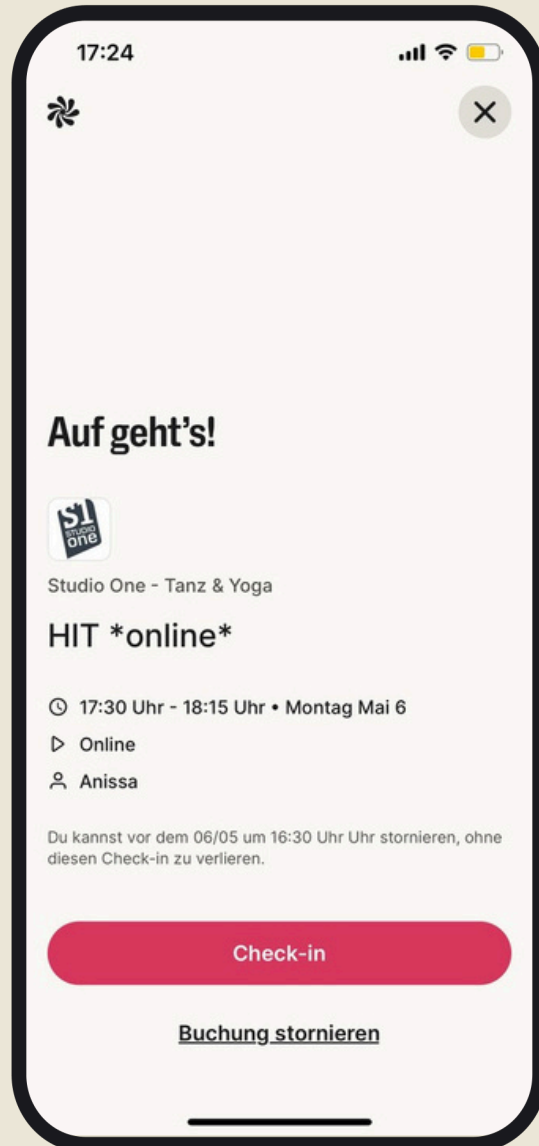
17:24

Auf geht's!

S1 STUDIO one

Studio One - Tanz & Yoga

HIT *online*

17:30 Uhr - 18:15 Uhr • Montag Mai 6

Online

Anissa

Du kannst vor dem 06/05 um 16:30 Uhr Uhr stornieren, ohne diesen Check-in zu verlieren.

Check-in

Buchung stornieren